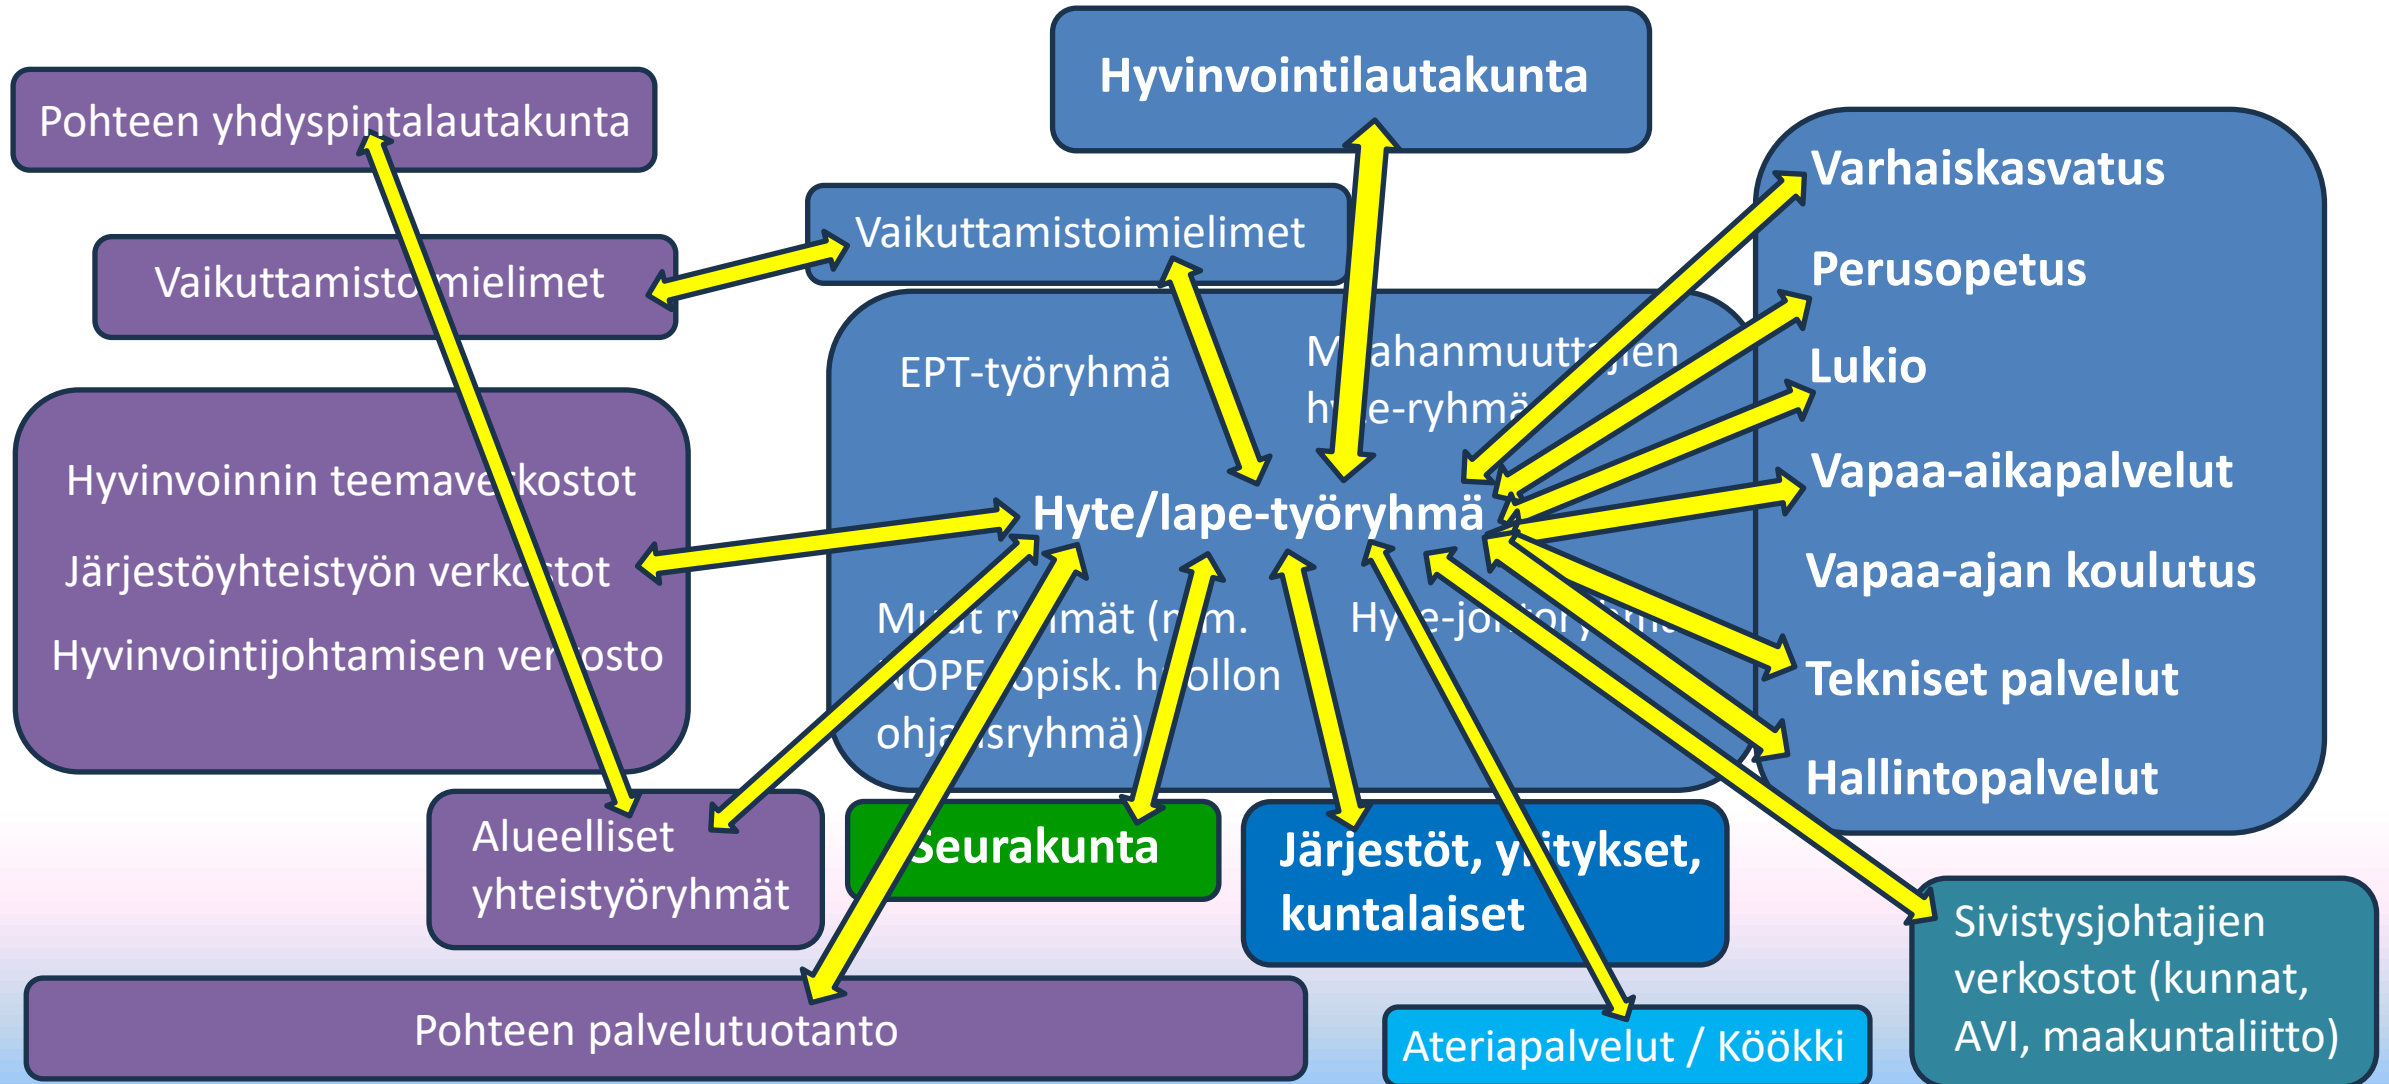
Pohteen yhdyspintalautakunta

Hyvinvointilautakunta

Vaikuttamistoimielimet

Vaikuttamistoimielimet

EPT-työryhmä

M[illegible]ahanmuutt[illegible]jen h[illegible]e-ryhmä

Varhaiskasvatus

Perusopetus

Lukio

Vapaa-aikapalvelut

Vapaa-ajan koulutus

Tekniset palvelut

Hallintopalvelut

Hyvinvoinnin teemaver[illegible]kostot

Järjestöyhteistyön verk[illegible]stot

Hyvinvointijohtamisen ver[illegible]osto

Hyte/lape-työryhmä

M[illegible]ut r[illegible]ymät (r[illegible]m. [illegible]OPE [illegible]opisk. h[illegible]ollon ohja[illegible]sryhmä)

Hy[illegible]e-jo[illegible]

Alueelliset yhteistyöryhmät

Seurakunta

Järjestöt, y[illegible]itykset, kuntalaiset

Sivistysjohtajien verkostot (kunnat, AVI, maakuntaliitto)

Pohteen palvelutuotanto

Ateriapalvelut / Köökki